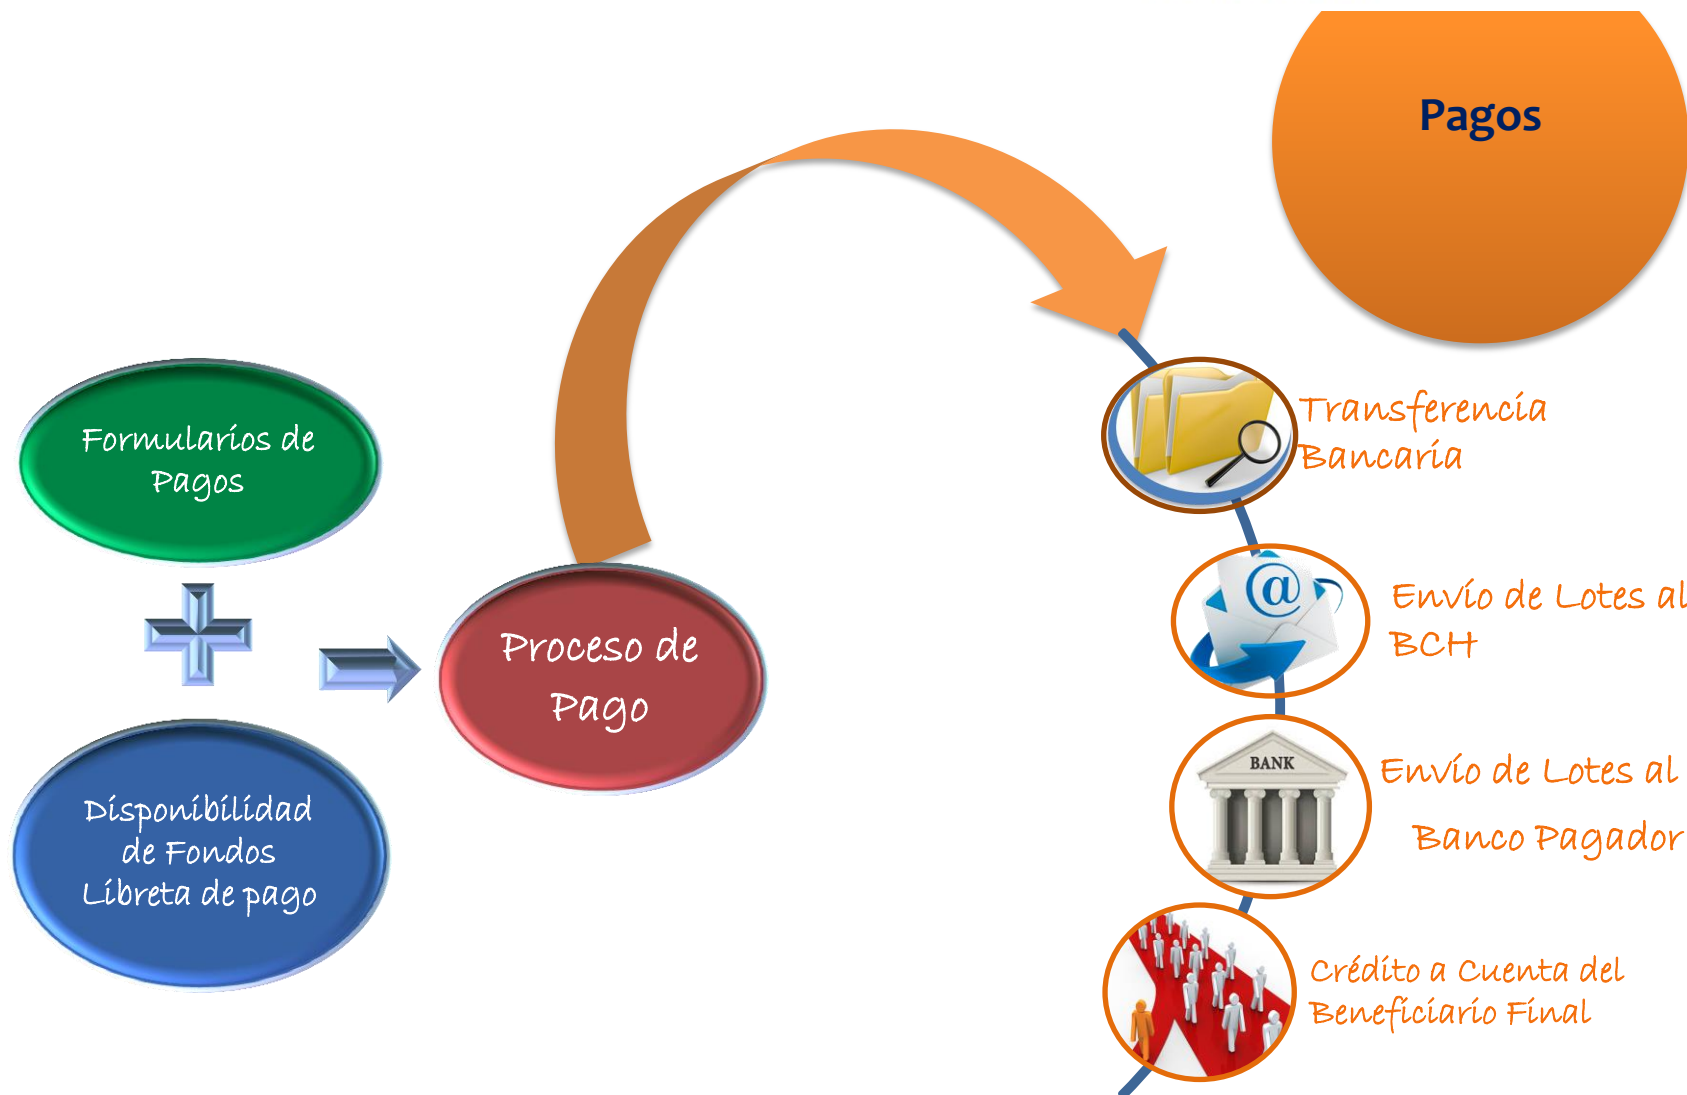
Pagos

Formularios de Pagos

Disponibilidad de Fondos Libreta de pago

Proceso de Pago

Transferencia Bancaria

Envío de Lotes al BCH

BANK

Envío de Lotes al Banco Pagador

Crédito a Cuenta del Beneficiario Final